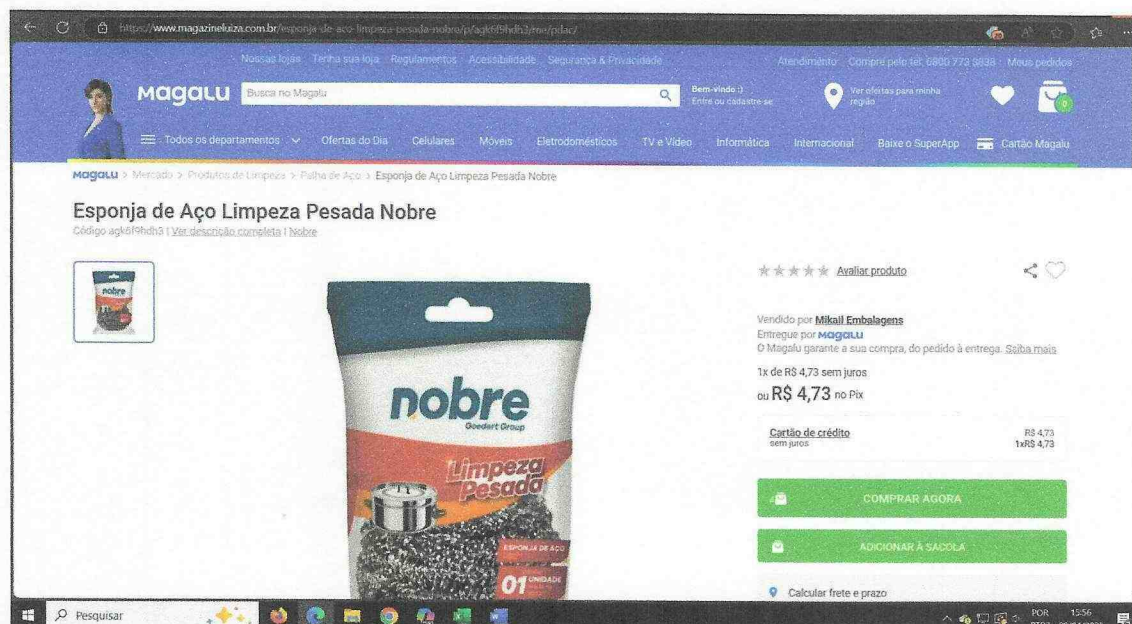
https://www.magazineluiza.com.br/esponja-de-aco-limpeza-pesada-nobre/p/agk6f9hdh3/me/pdac/

Nossas lojas Tenha sua loja Regulamentos Acessibilidade Segurança & Privacidade Atendimento Compre pelo tel: 0800 773 3838 Meus pedidos

Magalu Busca no Magalu Bem-vindo :) Entre ou cadastre-se Ver ofertas para minha região

Todos os departamentos Ofertas do Dia Celulares Móveis Eletrodomésticos TV e Vídeo Informática Internacional Baixe o SuperApp Cartão Magalu

Magalu > Mercado > Produtos de Limpeza > Palha de Aço > Esponja de Aço Limpeza Pesada Nobre

Esponja de Aço Limpeza Pesada Nobre

Código agk6f9hdh3 | Ver descrição completa | Nobre

nobre Goedert Group Limpeza Pesada ESPONJA DE AÇO 01 UNIDADE

Avaliar produto

Vendido por Mikail Embalagens
Entregue por Magalu
O Magalu garante a sua compra, do pedido à entrega. Saiba mais

1x de R$ 4,73 sem juros
ou R$ 4,73 no Pix

Cartão de crédito sem juros R$ 4,73 1xR$ 4,73

COMPRAR AGORA

ADICIONAR À SACOLA

Calcular frete e prazo

Pesquisar

POR 15:56